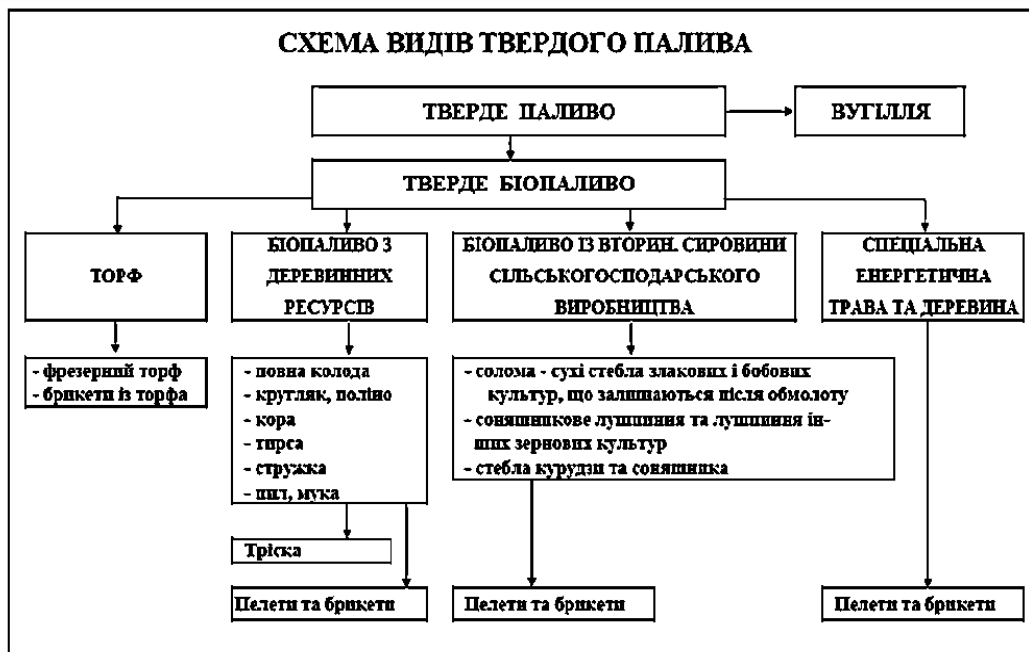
СХЕМА ВИДІВ ТВЕРДОГО ПАЛИВА

ТВЕРДЕ ПАЛИВО

ВУГІЛЛЯ

ТВЕРДЕ БІОПАЛИВО

ТОРФ

БІОПАЛИВО З ДЕРЕВИННИХ РЕСУРСІВ

БІОПАЛИВО ІЗ ВТОРИН. СИРОВИНИ СІЛЬСЬКОГОСПОДАРСЬКОГО ВИРОБНИЦТВА

СПЕЦІАЛЬНА ЕНЕРГЕТИЧНА ТРАВА ТА ДЕРЕВИНА

- фрезерний торф
- брикети із торфа

- повна колода
- кругляк, поліно
- кора
- тирса
- стружка
- пил, мука

- солома - сухі стебла злакових і бобових культур, що залишаються після обмолоту
- соняшникове лушпиння та лушпиння інших зернових культур
- стебла курудзи та соняшника

Тріска

Пелети та брикети

Пелети та брикети

Пелети та брикети